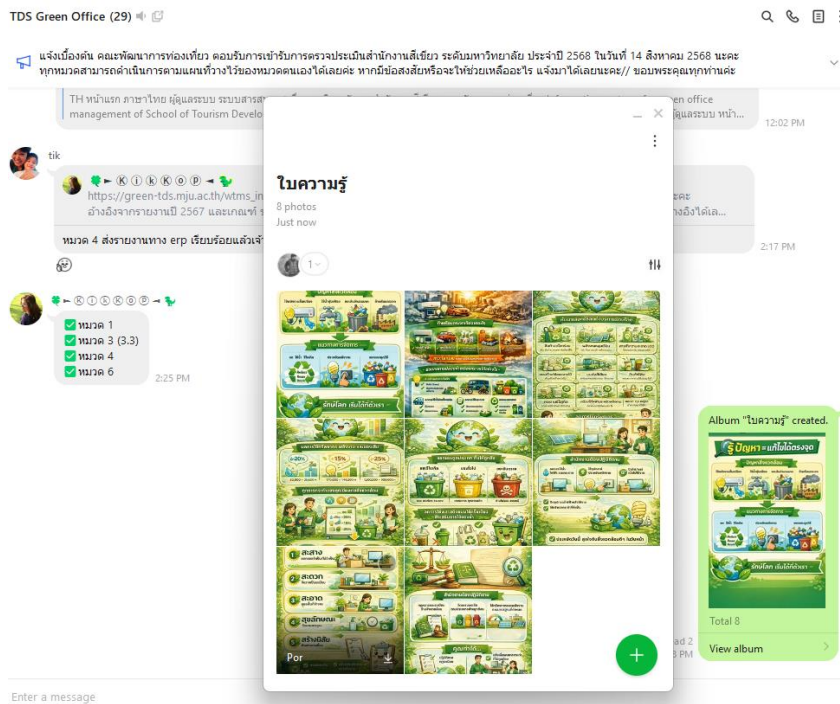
TDS Green Office (29)

แจ้งเบื้องต้น คณะพัฒนาการท่องเที่ยว ตอบรับการเข้ารับการตรวจประเมินสำนักงานสีเขียว ระดับมหาวิทยาลัย ประจำปี 2568 ในวันที่ 14 สิงหาคม 2568 นะคะ ทุกหมวดสามารถดำเนินการตามแผนที่วางไว้ของหมวดตนเองได้เลยค่ะ หากมีข้อสงสัยหรือจะให้ช่วยเหลืออะไร แจ้งมาได้เลยนะคะ// ขอบพระคุณทุกท่านค่ะ

TH หน้าแรก ภาษาไทย ผู้ดูแลระบบ ระบบสาร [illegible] en office management of School of Tourism Develo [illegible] ผู้ดูแลระบบ หน้า...

12:02 PM

tik

Ⓚⓘⓚⓞⓟ

https://green-tds.mju.ac.th/wtms_in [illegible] ละ
อ้างอิงจากรายงานปี 2567 และเกณฑ์ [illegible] างอิงได้เล...

หมวด 4 ส่งรายงานทาง erp เรียบร้อยแล้วจ้ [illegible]

2:17 PM

ⓀⓘⓀⓀⓄⓅ

หมวด 1
หมวด 3 (3.3)
หมวด 4
หมวด 6

2:25 PM

ใบความรู้
8 photos
Just now

1

Por

Album "ใบความรู้" created.

Total 8

View album

Enter a message